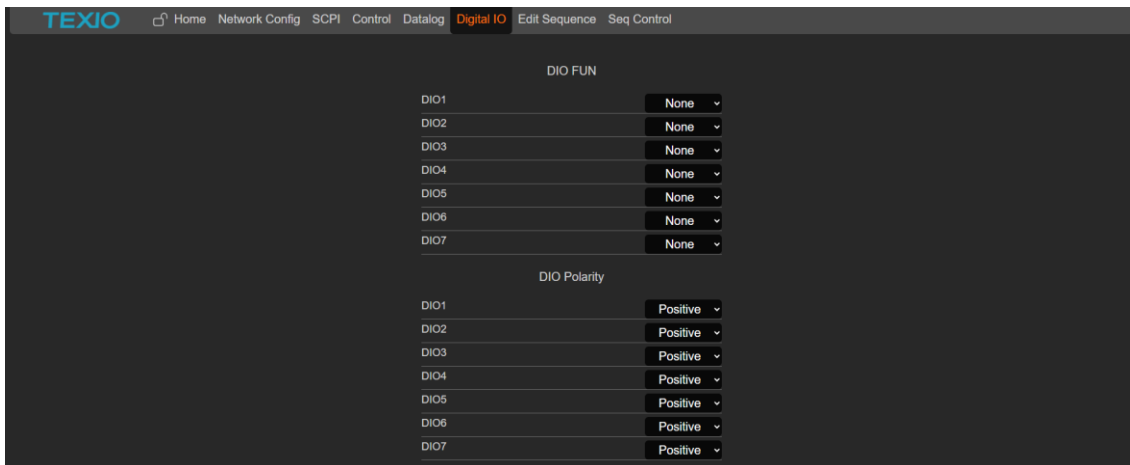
TEXIO Home Network Config SCPI Control Datalog Digital IO Edit Sequence Seq Control

DIO FUN

| | |
|---|---|
| DIO1 | None |
| DIO2 | None |
| DIO3 | None |
| DIO4 | None |
| DIO5 | None |
| DIO6 | None |
| DIO7 | None |

DIO Polarity

| | |
|---|---|
| DIO1 | Positive |
| DIO2 | Positive |
| DIO3 | Positive |
| DIO4 | Positive |
| DIO5 | Positive |
| DIO6 | Positive |
| DIO7 | Positive |